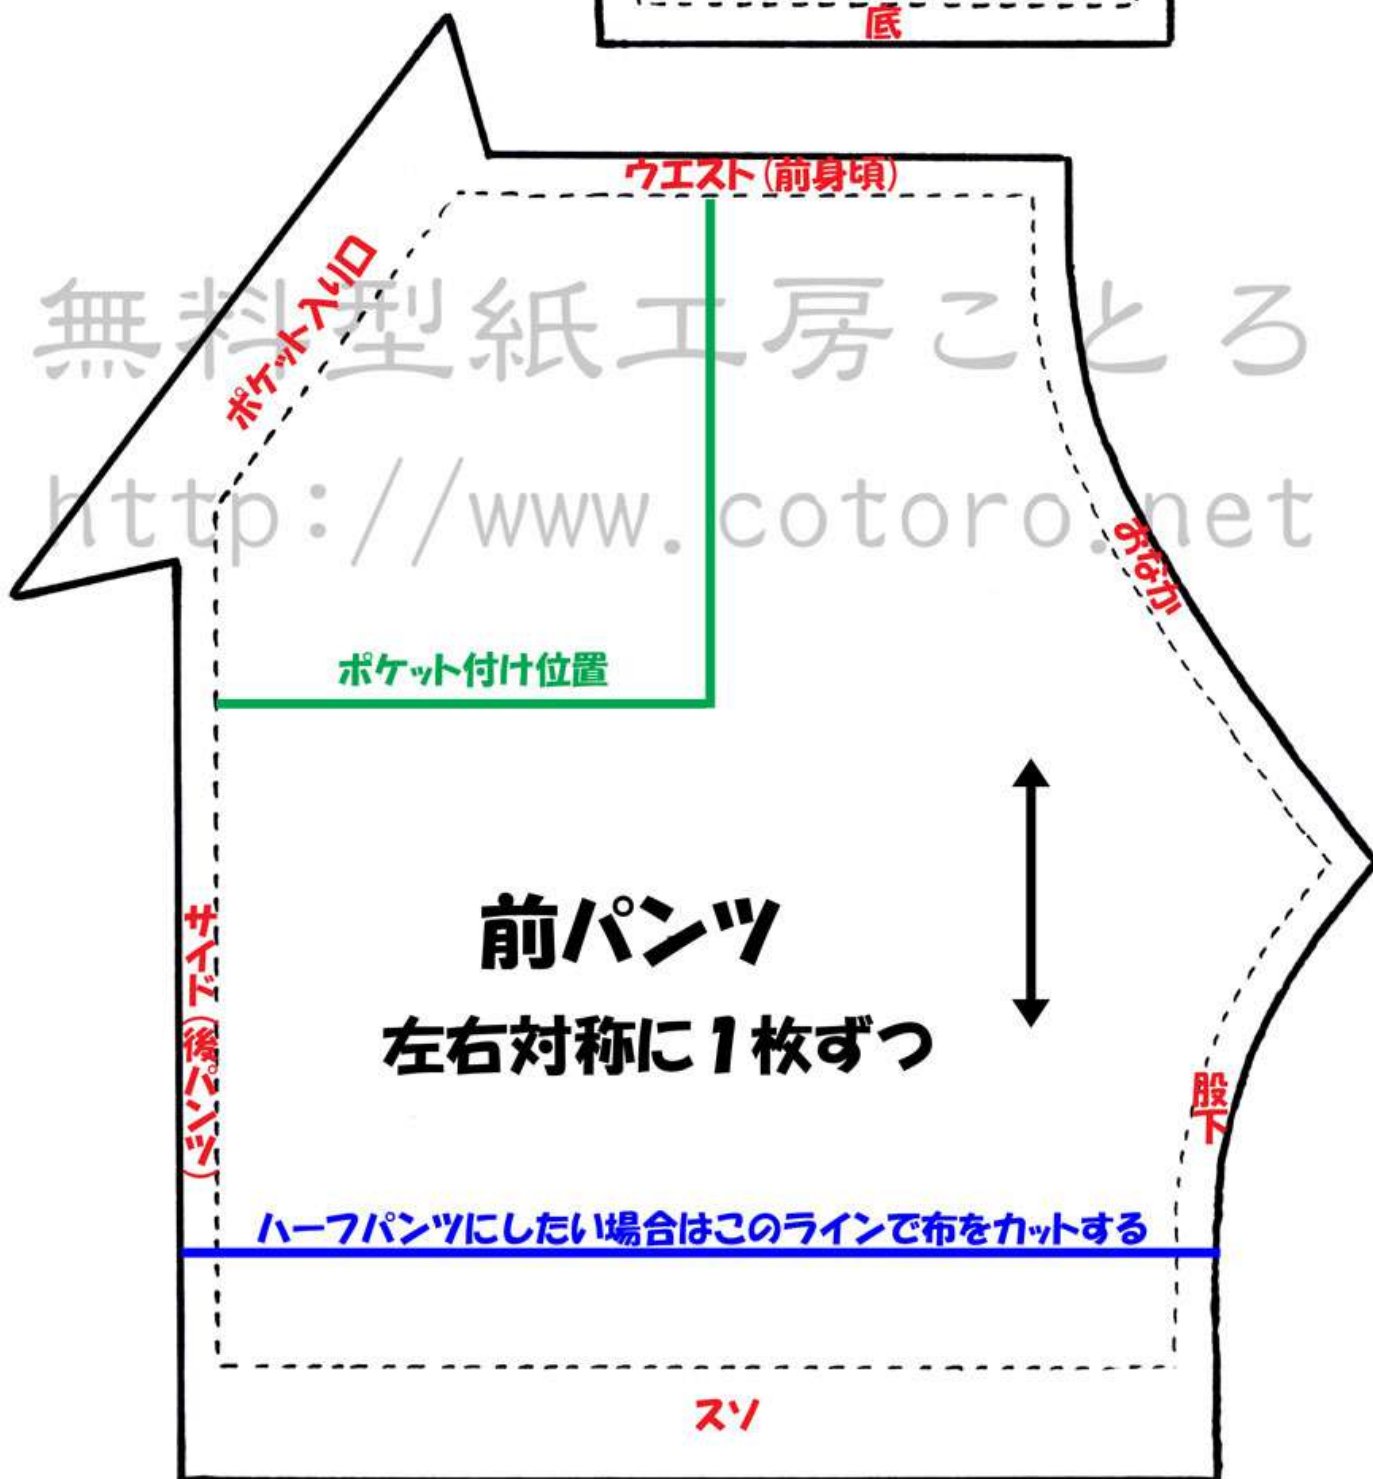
底

ウエスト(前身頃)

ポケット入り口

無料型紙工房ことろ
http://www.cotoro.net

おなか

ポケット付け位置

前パンツ
左右対称に1枚ずつ

サイド(後パンツ)

股下

ハーフパンツにしたい場合はこのラインで布をカットする

スソ